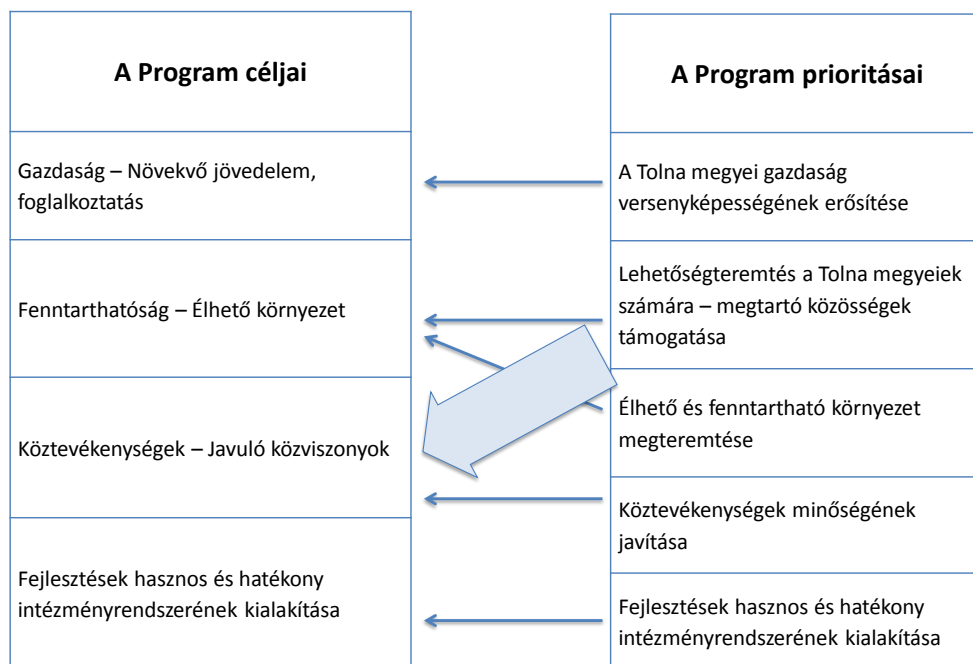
A Program céljai

Gazdaság – Növekvő jövedelem, foglalkoztatás

Fenntarthatóság – Élhető környezet

Köztevékenységek – Javuló közviszonyok

Fejlesztések hasznos és hatékony intézményrendszerének kialakítása

A Program prioritásai

A Tolna megyei gazdaság versenyképességének erősítése

Lehetőségteremtés a Tolna megyeiek számára – megtartó közösségek támogatása

Élhető és fenntartható környezet megteremtése

Köztevékenységek minőségének javítása

Fejlesztések hasznos és hatékony intézményrendszerének kialakítása